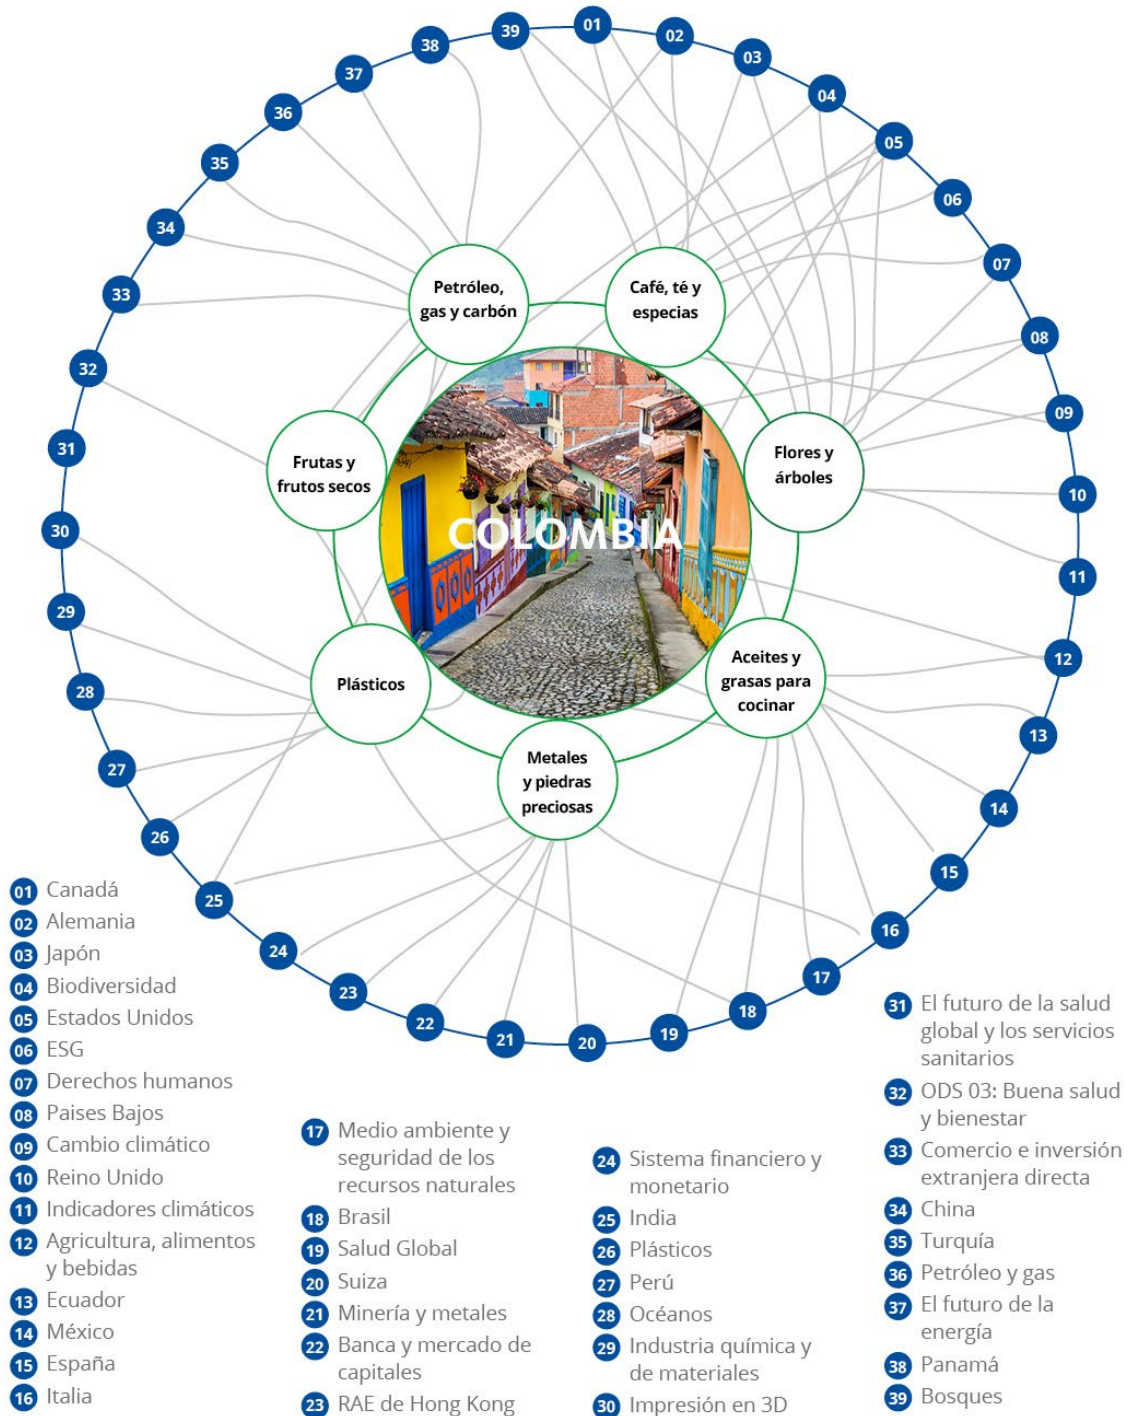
39
01
02
03
04
05
06
07
08
09
10
11
12
13
14
15
16
17
18
19
20
21
22
23
24
25
26
27
28
29
30
31
32
33
34
35
36
37
38

Petróleo, gas y carbón

Café, té y especias

Frutas y frutos secos

Flores y árboles

COLOMBIA

Plásticos

Aceites y grasas para cocinar

Metales y piedras preciosas

01 Canadá
02 Alemania
03 Japón
04 Biodiversidad
05 Estados Unidos
06 ESG
07 Derechos humanos
08 Paises Bajos
09 Cambio climático
10 Reino Unido
11 Indicadores climáticos
12 Agricultura, alimentos y bebidas
13 Ecuador
14 México
15 España
16 Italia

17 Medio ambiente y seguridad de los recursos naturales
18 Brasil
19 Salud Global
20 Suiza
21 Minería y metales
22 Banca y mercado de capitales
23 RAE de Hong Kong

24 Sistema financiero y monetario
25 India
26 Plásticos
27 Perú
28 Océanos
29 Industria química y de materiales
30 Impresión en 3D

31 El futuro de la salud global y los servicios sanitarios
32 ODS 03: Buena salud y bienestar
33 Comercio e inversión extranjera directa
34 China
35 Turquía
36 Petróleo y gas
37 El futuro de la energía
38 Panamá
39 Bosques